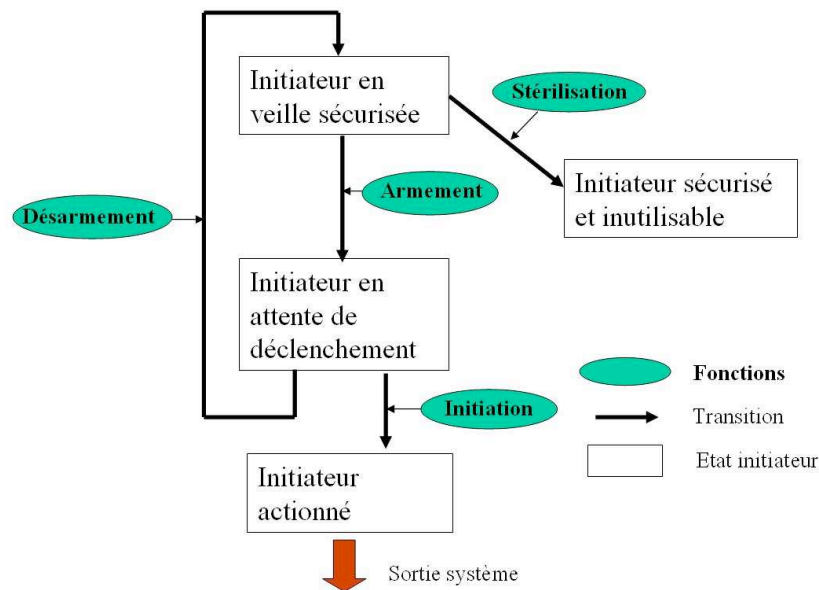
Initiateur en veille sécurisée

Stérilisation

Initiateur sécurisé et inutilisable

Armement

Désarmement

Initiateur en attente de déclenchement

Initiation

Initiateur actionné

Sortie système

Fonctions

Transition

Etat initiateur